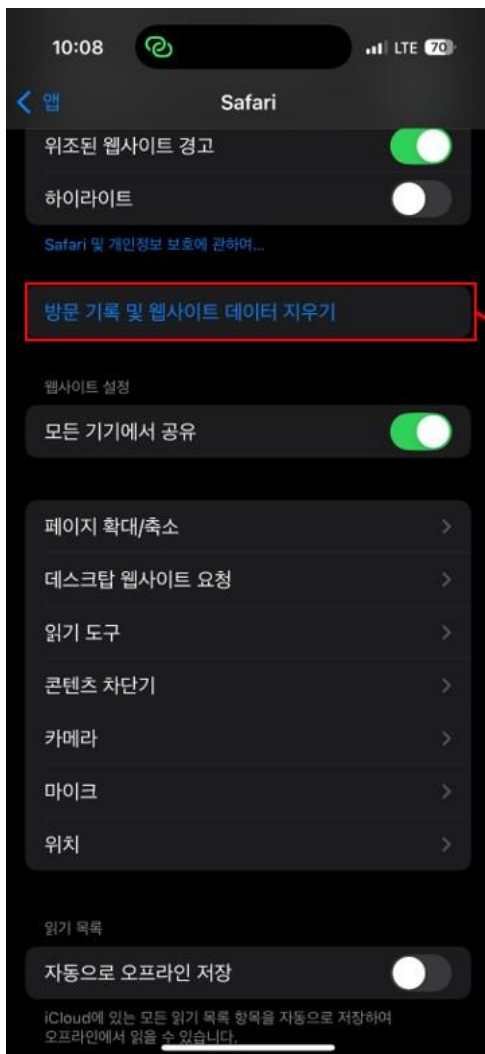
10:08

LTE 70

< 앱

Safari

위조된 웹사이트 경고

하이라이트

Safari 및 개인정보 보호에 관하여...

방문 기록 및 웹사이트 데이터 지우기

웹사이트 설정

모든 기기에서 공유

페이지 확대/축소

데스크탑 웹사이트 요청

읽기 도구

콘텐츠 차단기

카메라

마이크

위치

읽기 목록

자동으로 오프라인 저장

iCloud에 있는 모든 읽기 목록 항목을 자동으로 저장하여 오프라인에서 읽을 수 있습니다.